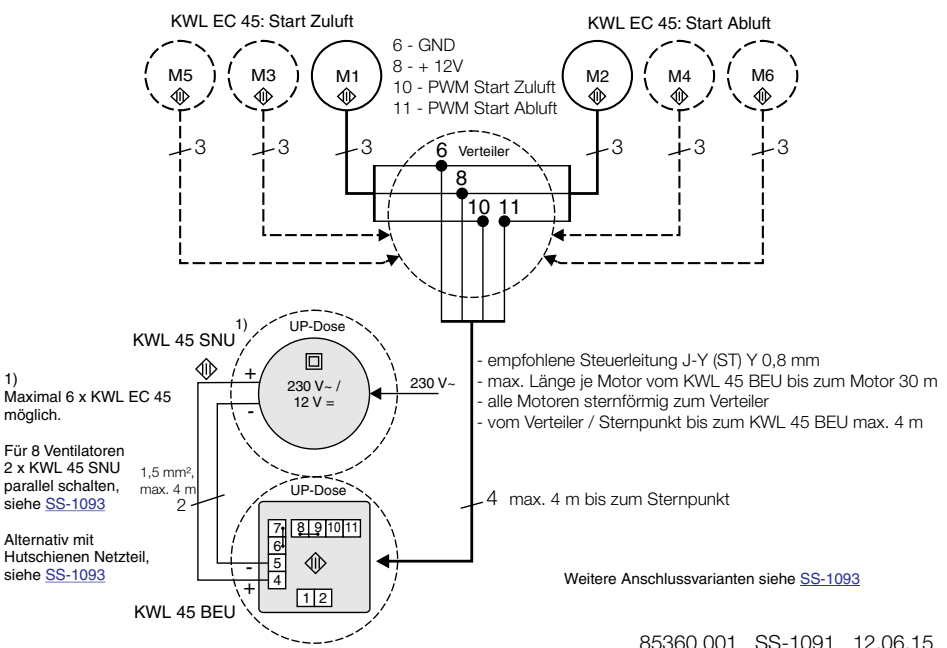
KWL EC 45: Start Zuluft

KWL EC 45: Start Abluft

M5 M3 M1 M2 M4 M6

6 - GND
8 - + 12V
10 - PWM Start Zuluft
11 - PWM Start Abluft

3 3 3 3 3 3

6 Verteiler
8
10 11

KWL 45 SNU 1)

UP-Dose

230 V~ /
12 V =

230 V~

+
-

1)
Maximal 6 x KWL EC 45 möglich.

Für 8 Ventilatoren 2 x KWL 45 SNU parallel schalten, siehe SS-1093

Alternativ mit Hutschienen Netzteil, siehe SS-1093

1,5 mm², max. 4 m
2

UP-Dose

7 8 9 10 11
6
5
4
-
+
1 2

KWL 45 BEU

- empfohlene Steuerleitung J-Y (ST) Y 0,8 mm
- max. Länge je Motor vom KWL 45 BEU bis zum Motor 30 m
- alle Motoren sternförmig zum Verteiler
- vom Verteiler / Sternpunkt bis zum KWL 45 BEU max. 4 m

4 max. 4 m bis zum Sternpunkt

Weitere Anschlussvarianten siehe SS-1093

85360.001 SS-1091 12.06.15